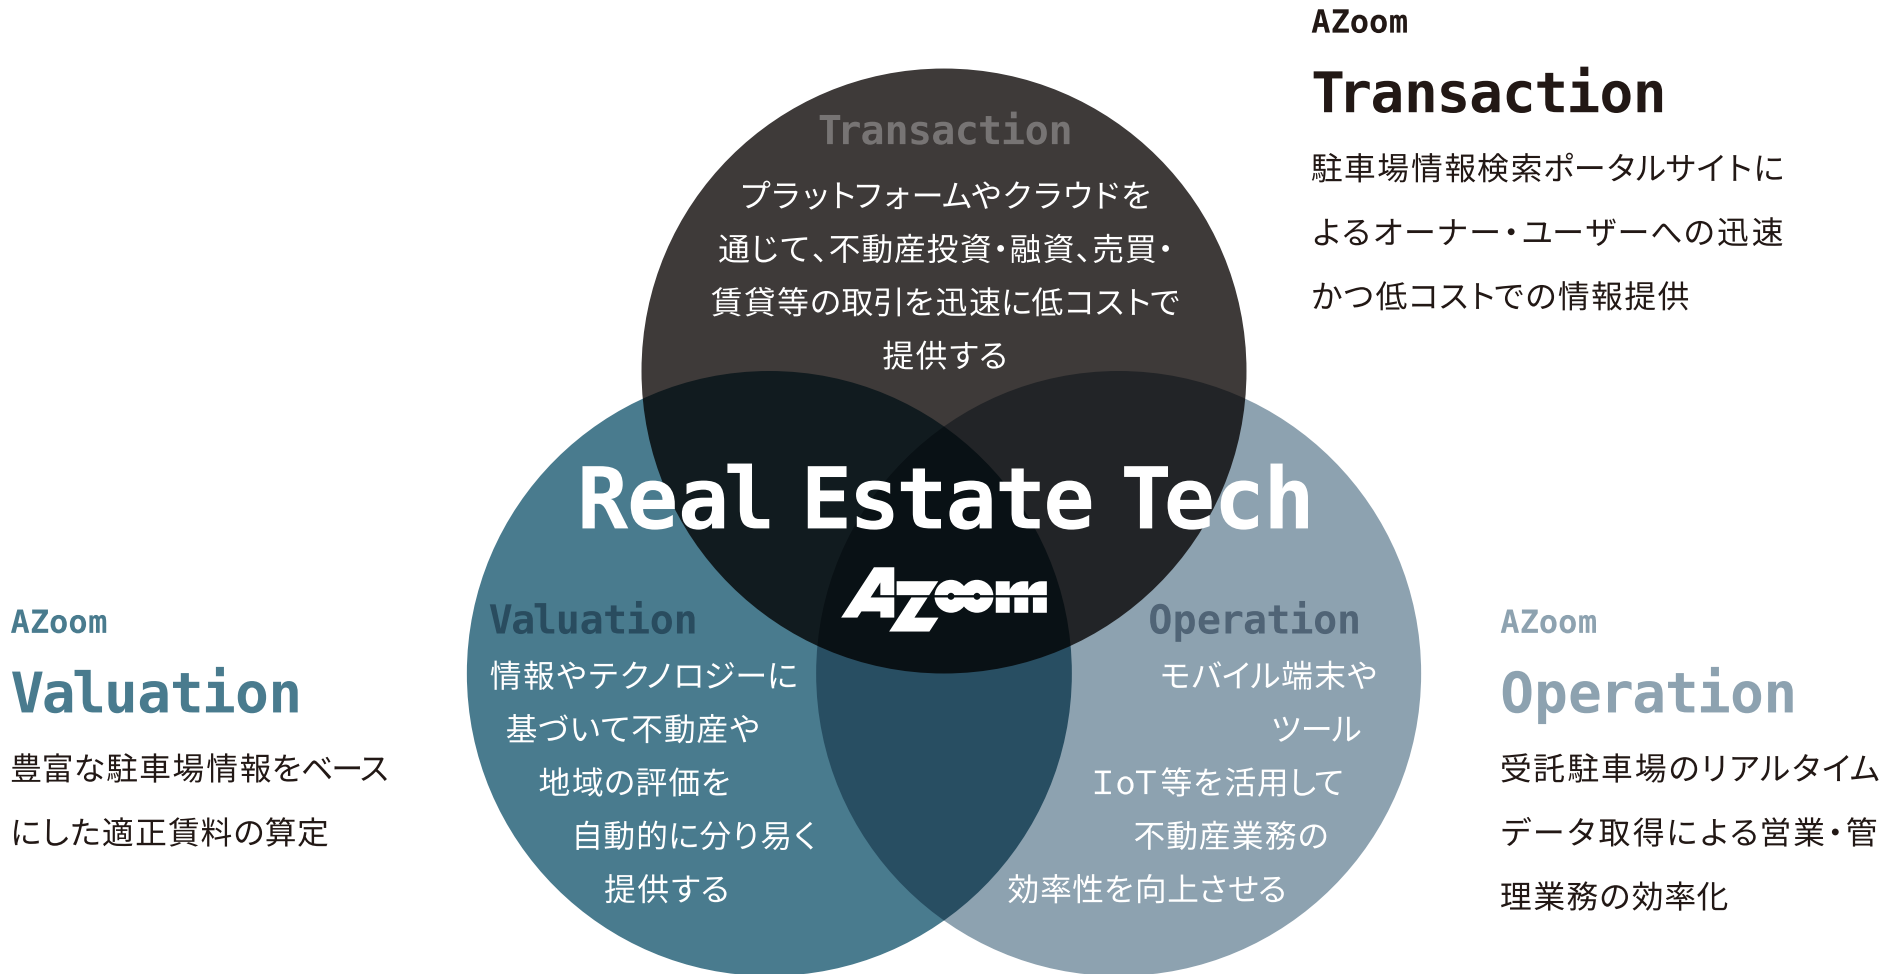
AZoom
Transaction
駐車場情報検索ポータルサイトによるオーナー・ユーザーへの迅速かつ低コストでの情報提供

Transaction
プラットフォームやクラウドを通じて、不動産投資・融資、売買・賃貸等の取引を迅速に低コストで提供する

Real Estate Tech

AZoom

AZoom
Valuation
豊富な駐車場情報をベースにした適正賃料の算定

Valuation
情報やテクノロジーに基づいて不動産や地域の評価を自動的に分り易く提供する

Operation
モバイル端末やツールIoT等を活用して不動産業務の効率性を向上させる

AZoom
Operation
受託駐車場のリアルタイムデータ取得による営業・管理業務の効率化